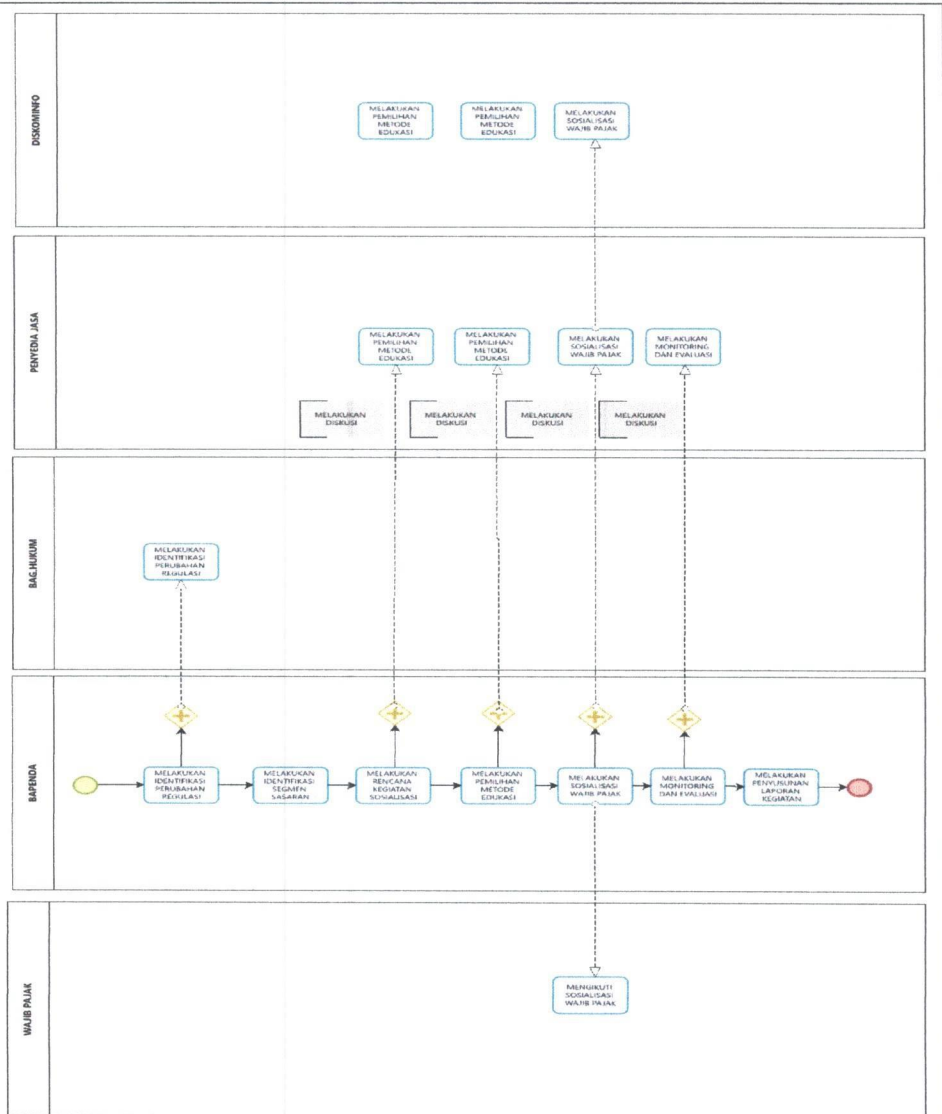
DISKOMINFO

MELAKUKAN PEMILIHAN METODE EDUKASI

MELAKUKAN PEMILIHAN METODE EDUKASI

MELAKUKAN SOSIALISASI WAJIB PAJAK

PENYEDIA JASA

MELAKUKAN PEMILIHAN METODE EDUKASI

MELAKUKAN PEMILIHAN METODE EDUKASI

MELAKUKAN SOSIALISASI WAJIB PAJAK

MELAKUKAN MONITORING DAN EVALUASI

MELAKUKAN DISKUSI

MELAKUKAN DISKUSI

MELAKUKAN DISKUSI

MELAKUKAN DISKUSI

BAG.HUKUM

MELAKUKAN IDENTIFIKASI PERUBAHAN REGULASI

BAPENDA

MELAKUKAN IDENTIFIKASI PERUBAHAN REGULASI

MELAKUKAN IDENTIFIKASI SEGMEN SASARAN

MELAKUKAN RENCANA KEGIATAN SOSIALISASI

MELAKUKAN PEMILIHAN METODE EDUKASI

MELAKUKAN SOSIALISASI WAJIB PAJAK

MELAKUKAN MONITORING DAN EVALUASI

MELAKUKAN PENYUSUNAN LAPORAN KEGIATAN

WAJIB PAJAK

MENGIKUTI SOSIALISASI WAJIB PAJAK